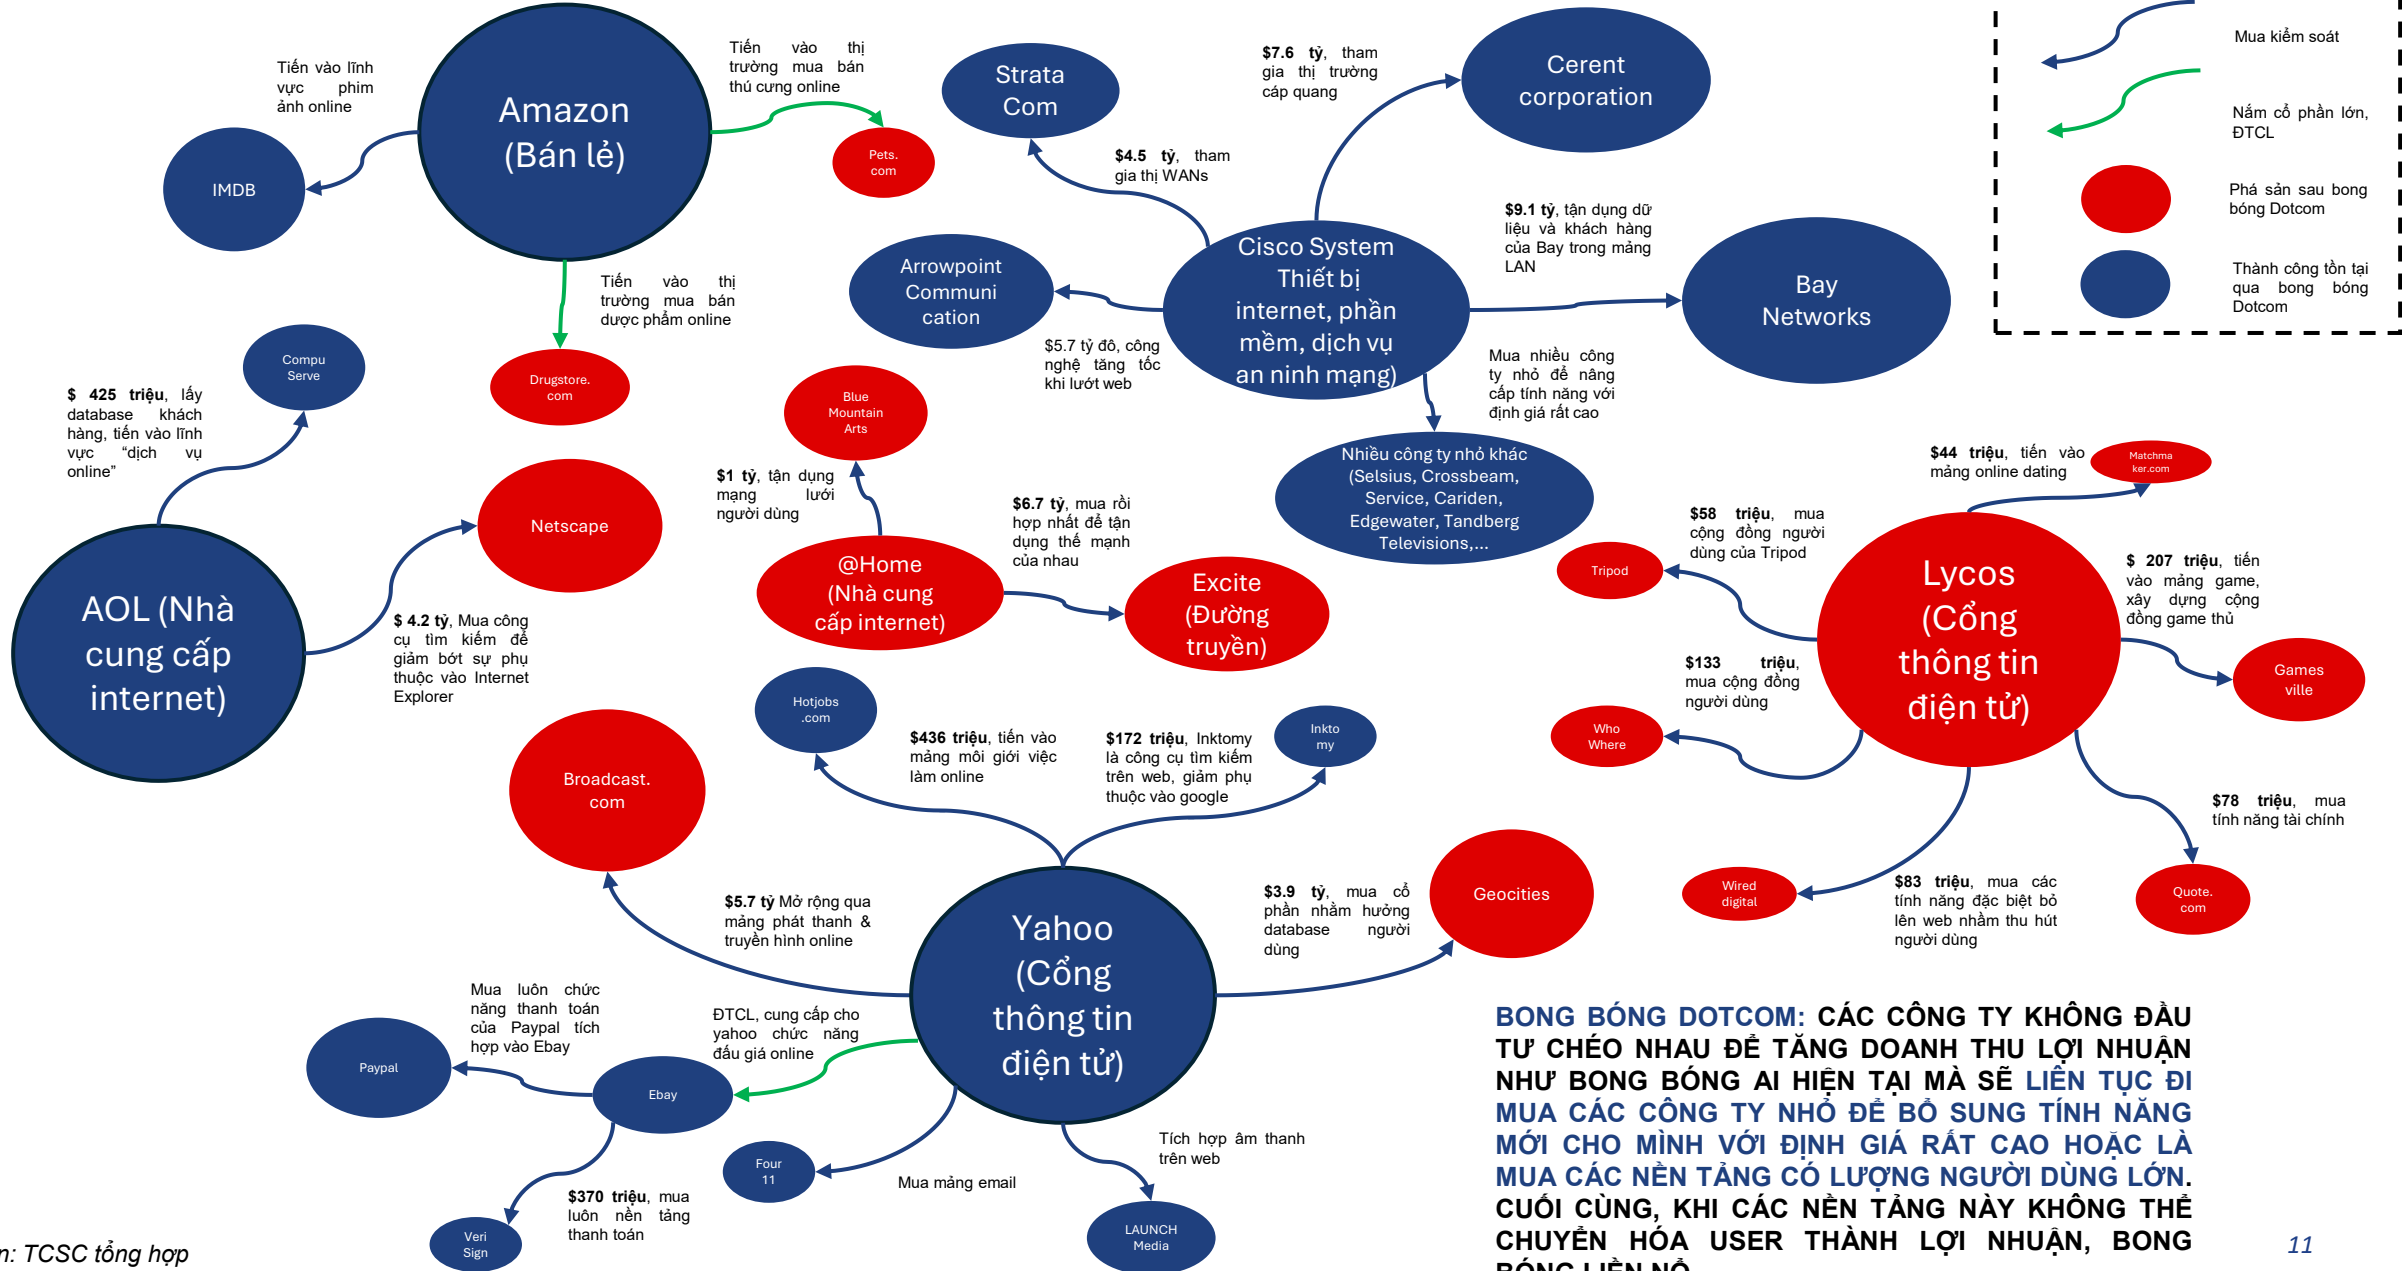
Mua kiểm soát

Nắm cổ phần lớn, ĐTCL

Phá sản sau bong bóng Dotcom

Thành công tồn tại qua bong bóng Dotcom

Tiến vào lĩnh vực phim ảnh online

Amazon (Bán lẻ)

IMDB

Tiến vào thị trường mua bán thú cưng online

Pets.com

Tiến vào thị trường mua bán dược phẩm online

Drugstore.com

Strata Com

$4.5 tỷ, tham gia thị WANs

$7.6 tỷ, tham gia thị trường cáp quang

Cerent corporation

$9.1 tỷ, tận dụng dữ liệu và khách hàng của Bay trong mảng LAN

Bay Networks

Cisco System Thiết bị internet, phần mềm, dịch vụ an ninh mạng)

Arrowpoint Communication

$5.7 tỷ đô, công nghệ tăng tốc khi lướt web

Mua nhiều công ty nhỏ để nâng cấp tính năng với định giá rất cao

Nhiều công ty nhỏ khác (Selsius, Crossbeam, Service, Cariden, Edgewater, Tandberg Televisions,...

Compu Serve

$ 425 triệu, lấy database khách hàng, tiến vào lĩnh vực "dịch vụ online"

Netscape

AOL (Nhà cung cấp internet)

$ 4.2 tỷ, Mua công cụ tìm kiếm để giảm bớt sự phụ thuộc vào Internet Explorer

Blue Mountain Arts

$1 tỷ, tận dụng mạng lưới người dùng

@Home (Nhà cung cấp internet)

$6.7 tỷ, mua rồi hợp nhất để tận dụng thế mạnh của nhau

Excite (Đường truyền)

$44 triệu, tiến vào mảng online dating

Matchmaker.com

$58 triệu, mua cộng đồng người dùng của Tripod

Tripod

$ 207 triệu, tiến vào mảng game, xây dựng cộng đồng game thủ

Lycos (Cổng thông tin điện tử)

Games ville

$133 triệu, mua cộng đồng người dùng

Who Where

$78 triệu, mua tính năng tài chính

Wired digital

$83 triệu, mua các tính năng đặc biệt bổ lên web nhằm thu hút người dùng

Quote.com

Hotjobs.com

$436 triệu, tiến vào mảng môi giới việc làm online

$172 triệu, Inktomy là công cụ tìm kiếm trên web, giảm phụ thuộc vào google

Inktomy

Broadcast.com

$5.7 tỷ Mở rộng qua mảng phát thanh & truyền hình online

Yahoo (Cổng thông tin điện tử)

$3.9 tỷ, mua cổ phần nhằm hưởng database người dùng

Geocities

Mua luôn chức năng thanh toán của Paypal tích hợp vào Ebay

Paypal

ĐTCL, cung cấp cho yahoo chức năng đấu giá online

Ebay

Four 11

Mua mảng email

Tích hợp âm thanh trên web

LAUNCH Media

$370 triệu, mua luôn nền tảng thanh toán

Veri Sign

n: TCSC tổng hợp

BONG BÓNG DOTCOM: CÁC CÔNG TY KHÔNG ĐẦU TƯ CHÉO NHAU ĐỂ TĂNG DOANH THU LỢI NHUẬN NHƯ BONG BÓNG AI HIỆN TẠI MÀ SẼ LIÊN TỤC ĐI MUA CÁC CÔNG TY NHỎ ĐỂ BỔ SUNG TÍNH NĂNG MỚI CHO MÌNH VỚI ĐỊNH GIÁ RẤT CAO HOẶC LÀ MUA CÁC NỀN TẢNG CÓ LƯỢNG NGƯỜI DÙNG LỚN. CUỐI CÙNG, KHI CÁC NỀN TẢNG NÀY KHÔNG THỂ CHUYỂN HÓA USER THÀNH LỢI NHUẬN, BONG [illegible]

11